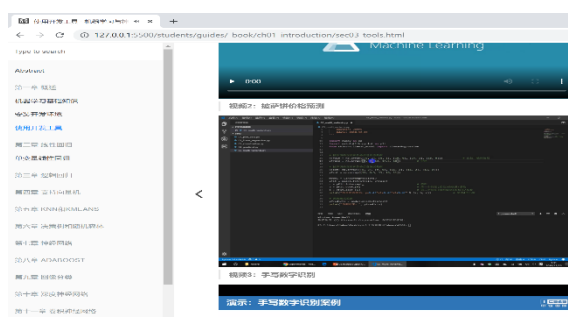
127.0.0.1:5500/students/guides/_book/ch01_introduction/sec03_tools.html

Type to search

Abstract

第一章 概述

机器学习基本原理

常见开发工具

使用开发工具

第二章 线性回归

第三章 逻辑回归

第三章 支持向量机

第四章 支持向量机

第五章 KNN和K-MEANS

第六章 决策树和随机森林

第七章 神经网络

第八章 ADABOOST

第九章 贝叶斯

第十章 深度神经网络

第十一章 卷积神经网络

<

Machine Learning

0:00

视频2：波士顿房价预测

视频3：手写数字识别

演示：手写数字识别案例